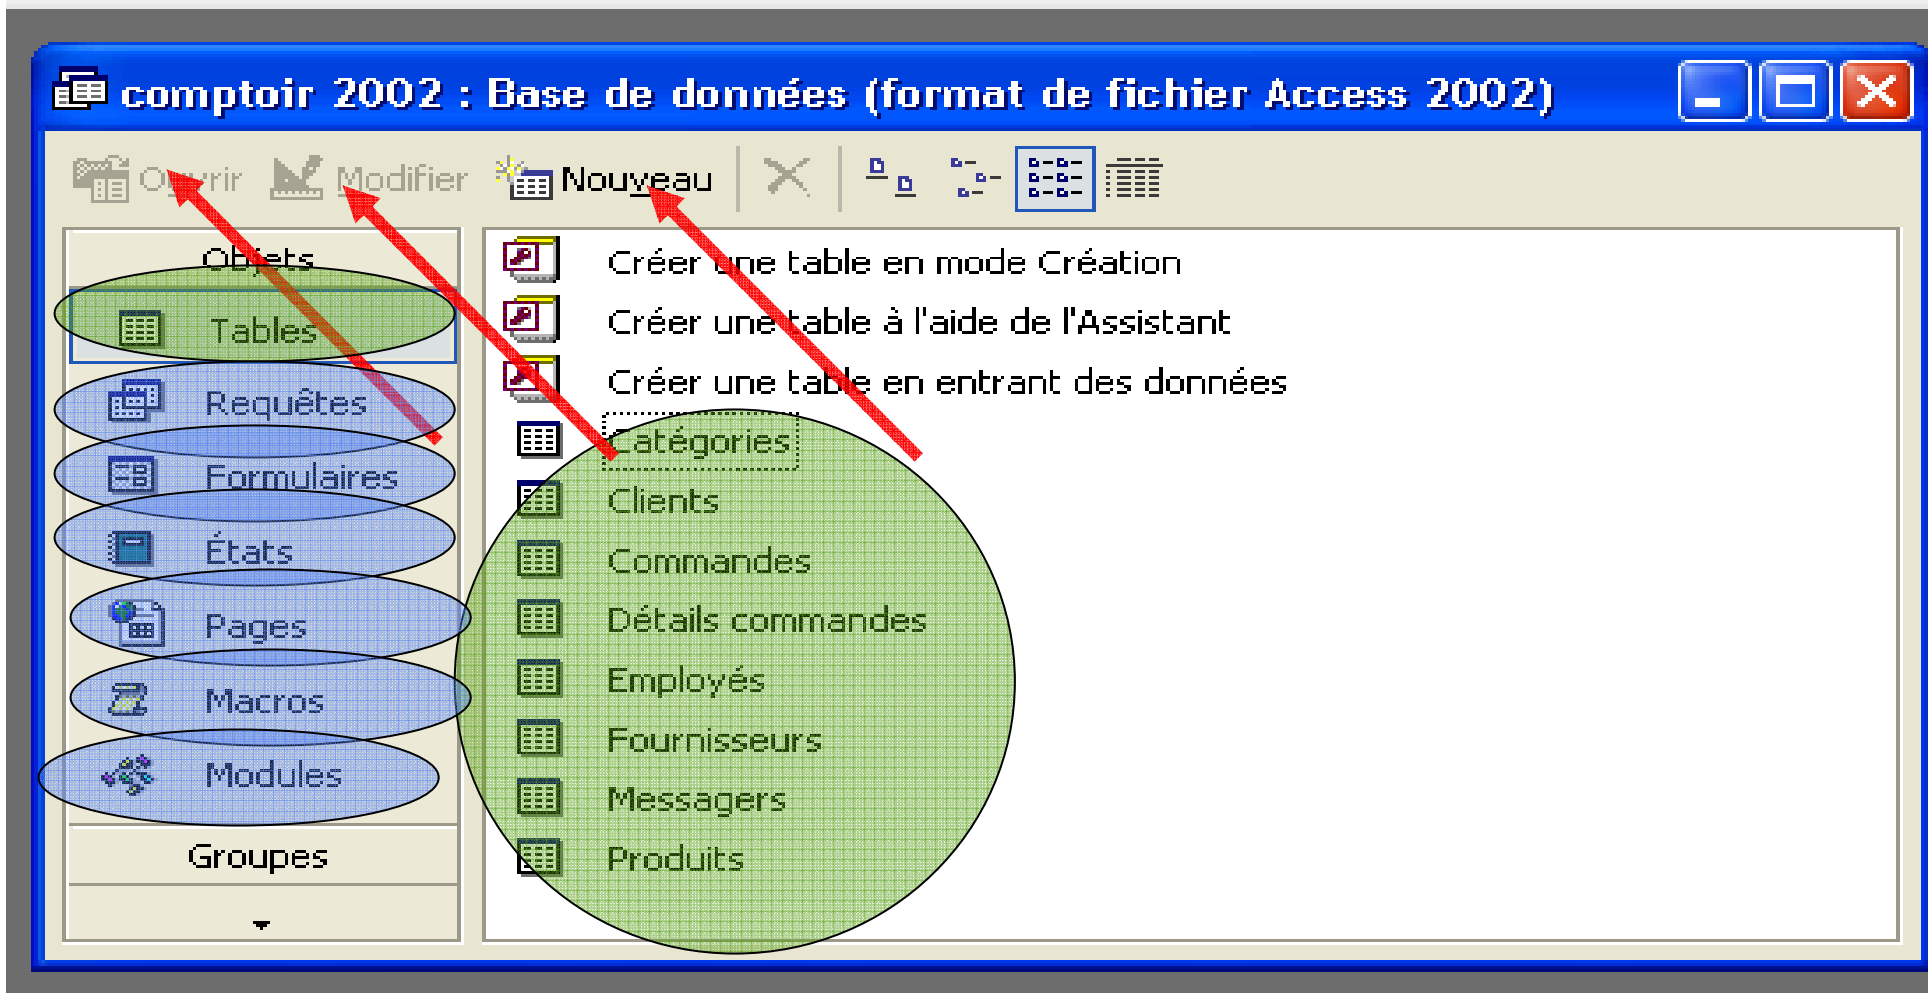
comptoir 2002 : Base de données (format de fichier Access 2002)

Ouvrir Modifier Nouveau

Objets
Tables
Requêtes
Formulaires
États
Pages
Macros
Modules
Groupes

Créer une table en mode Création
Créer une table à l'aide de l'Assistant
Créer une table en entrant des données
Catégories
Clients
Commandes
Détails commandes
Employés
Fournisseurs
Messagers
Produits